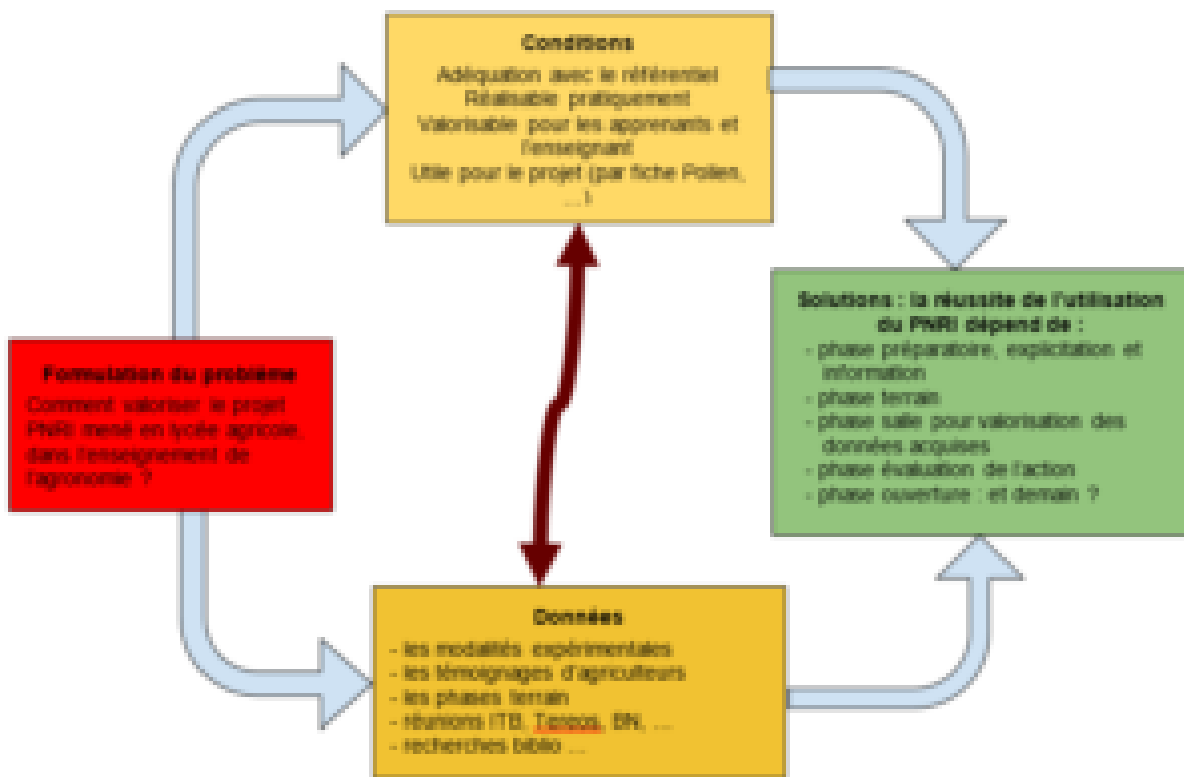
Conditions
Adéquation avec le référentiel
Réalisable pratiquement
Valorisable pour les apprenants et l'enseignant
Utile pour le projet (par fiche Pollen, …)

Formulation du problème
Comment valoriser le projet PNRI mené en lycée agricole, dans l'enseignement de l'agronomie ?

Solutions : la réussite de l'utilisation du PNRI dépend de :
- phase préparatoire, explicitation et information
- phase terrain
- phase salle pour valorisation des données acquises
- phase évaluation de l'action
- phase ouverture : et demain ?

Données
- les modalités expérimentales
- les témoignages d'agriculteurs
- les phases terrain
- réunions ITB, Tereos, BN, …
- recherches biblio …